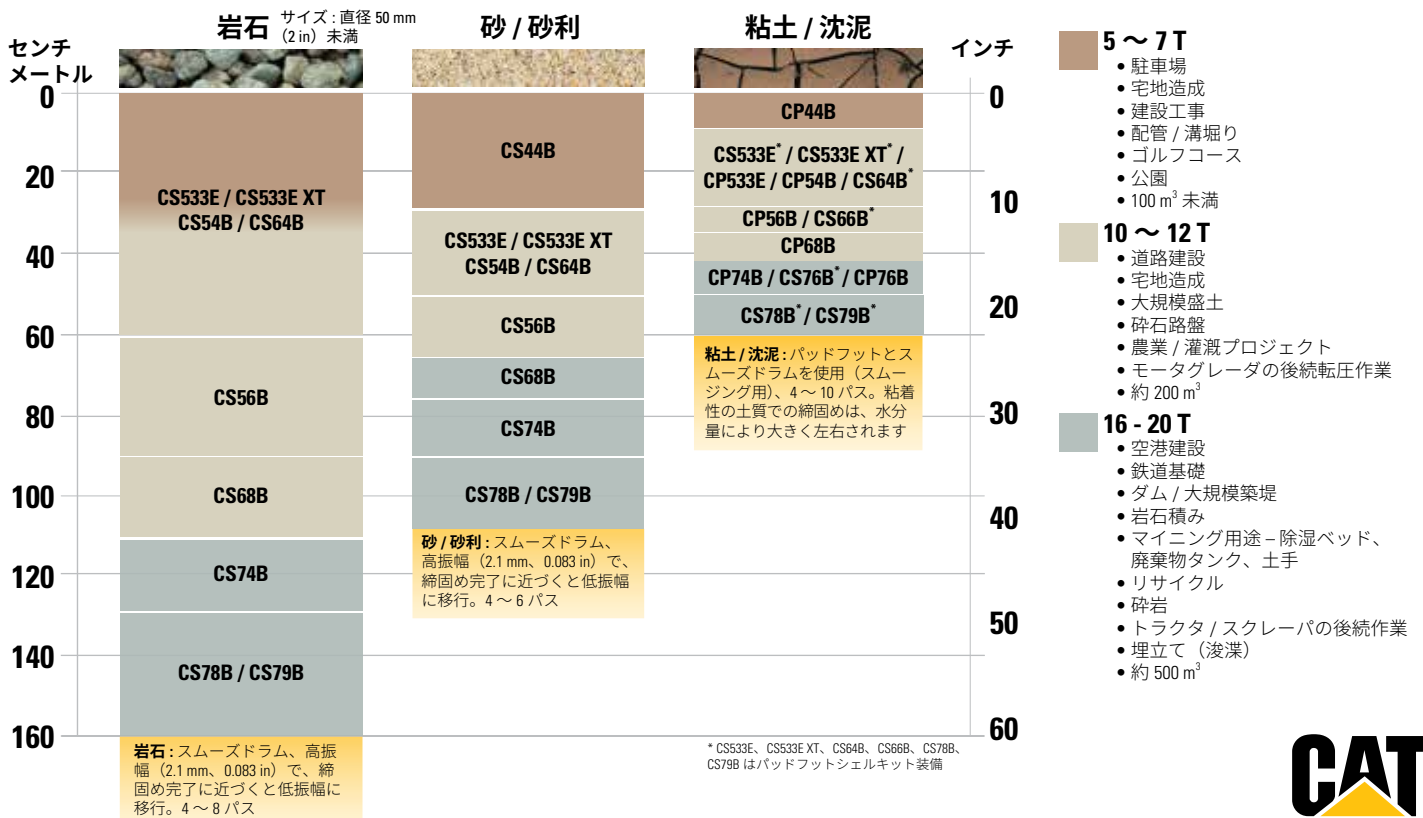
岩石 サイズ : 直径 50 mm (2 in) 未満

砂 / 砂利

粘土 / 沈泥

センチメートル

インチ

0
20
40
60
80
100
120
140
160

CS533E / CS533E XT
CS54B / CS64B

CS56B

CS68B

CS74B

CS78B / CS79B

岩石 : スムーズドラム、高振幅 (2.1 mm、0.083 in) で、締固め完了に近づくと低振幅に移行。4 ～ 8 パス

CS44B

CS533E / CS533E XT
CS54B / CS64B

CS56B

CS68B

CS74B

CS78B / CS79B

砂 / 砂利 : スムーズドラム、高振幅 (2.1 mm、0.083 in) で、締固め完了に近づくと低振幅に移行。4 ～ 6 パス

CP44B

CS533E* / CS533E XT* / CP533E / CP54B / CS64B*

CP56B / CS66B*

CP68B

CP74B / CS76B* / CP76B

CS78B* / CS79B*

粘土 / 沈泥 : パッドフットとスムーズドラムを使用 (スムージング用)、4 ～ 10 パス。粘着性の土質での締固めは、水分量により大きく左右されます

* CS533E、CS533E XT、CS64B、CS66B、CS78B、CS79B はパッドフットシェルキット装備

0
10
20
30
40
50
60

5 ～ 7 T
• 駐車場
• 宅地造成
• 建設工事
• 配管 / 溝堀り
• ゴルフコース
• 公園
• 100 m$^3$ 未満

10 ～ 12 T
• 道路建設
• 宅地造成
• 大規模盛土
• 砕石路盤
• 農業 / 灌漑プロジェクト
• モータグレーダの後続転圧作業
• 約 200 m$^3$

16 - 20 T
• 空港建設
• 鉄道基礎
• ダム / 大規模築堤
• 岩石積み
• マイニング用途 – 除湿ベッド、廃棄物タンク、土手
• リサイクル
• 砕岩
• トラクタ / スクレーパの後続作業
• 埋立て (浚渫)
• 約 500 m$^3$

CAT